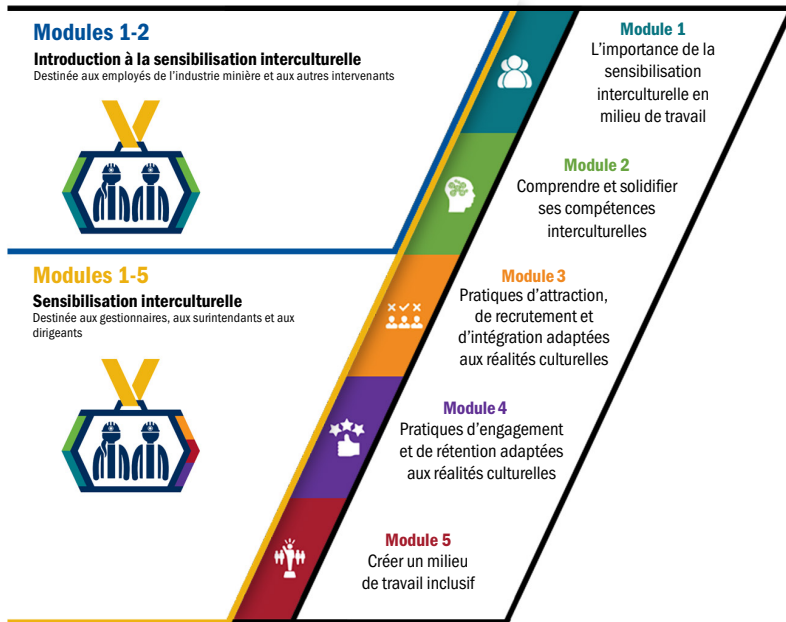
Modules 1-2

Introduction à la sensibilisation interculturelle

Destinée aux employés de l'industrie minière et aux autres intervenants

Modules 1-5

Sensibilisation interculturelle

Destinée aux gestionnaires, aux surintendants et aux dirigeants

Module 1
L'importance de la sensibilisation interculturelle en milieu de travail

Module 2
Comprendre et solidifier ses compétences interculturelles

Module 3
Pratiques d'attraction, de recrutement et d'intégration adaptées aux réalités culturelles

Module 4
Pratiques d'engagement et de rétention adaptées aux réalités culturelles

Module 5
Créer un milieu de travail inclusif